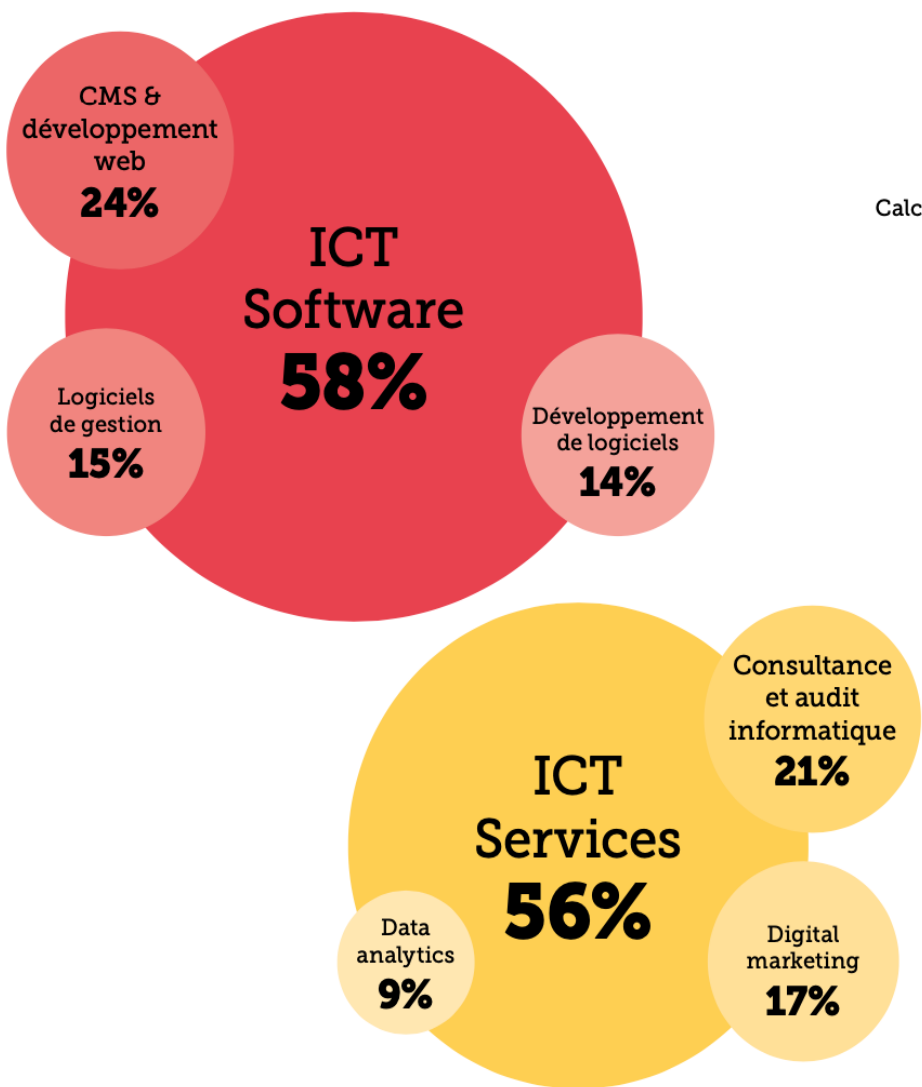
CMS & développement web
24%

ICT Software
58%

Calc

Logiciels de gestion
15%

Développement de logiciels
14%

Consultance et audit informatique
21%

ICT Services
56%

Data analytics
9%

Digital marketing
17%